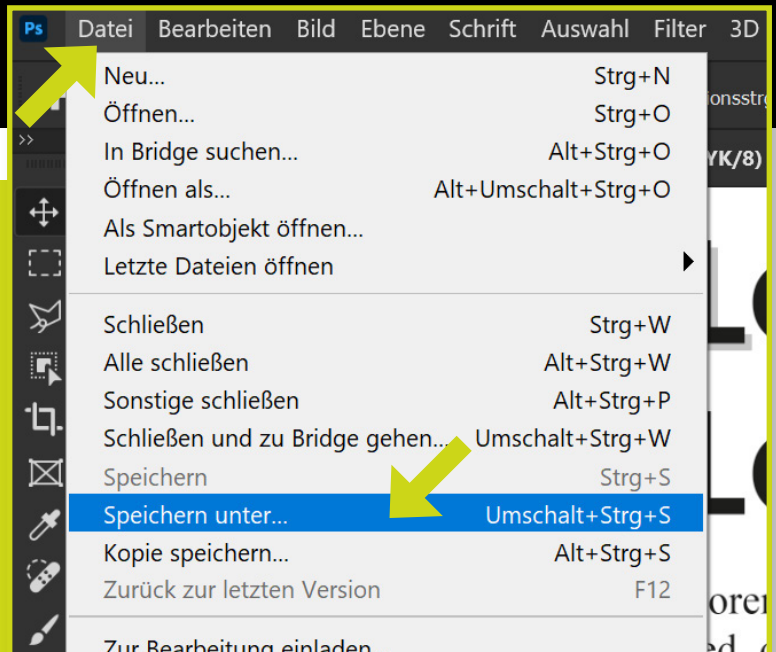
Ps Datei Bearbeiten Bild Ebene Schrift Auswahl Filter 3D

Neu... Strg+N
Öffnen... Strg+O
In Bridge suchen... Alt+Strg+O
Öffnen als... Alt+Umschalt+Strg+O
Als Smartobjekt öffnen...
Letzte Dateien öffnen

Schließen Strg+W
Alle schließen Alt+Strg+W
Sonstige schließen Alt+Strg+P
Schließen und zu Bridge gehen... Umschalt+Strg+W
Speichern Strg+S
Speichern unter... Umschalt+Strg+S
Kopie speichern... Alt+Strg+S
Zurück zur letzten Version F12

Zur Bearbeitung einladen

ionsstr
YK/8)